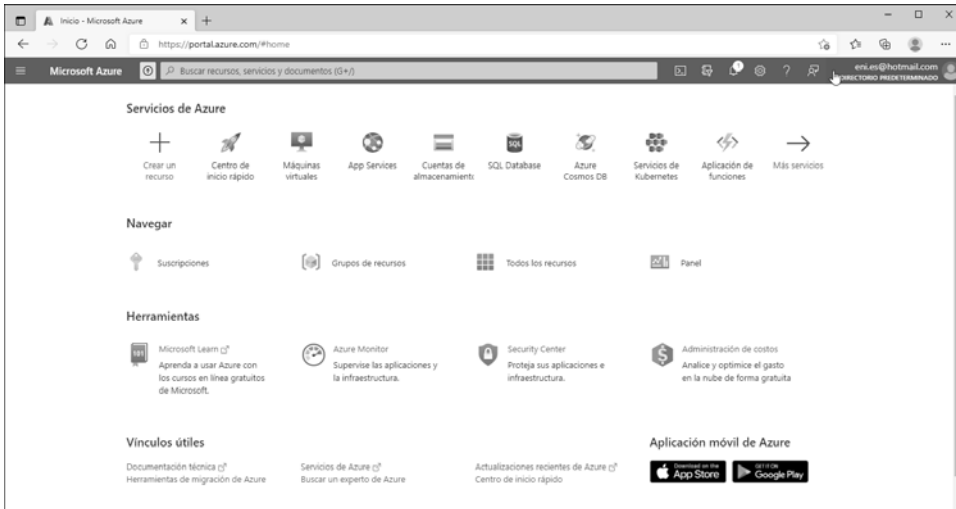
Inicio - Microsoft Azure

https://portal.azure.com/#home

Microsoft Azure

Buscar recursos, servicios y documentos (G+/)

eni.es@hotmail.com
DIRECTORIO PREDETERMINADO

Servicios de Azure

Crear un recurso

Centro de inicio rápido

Máquinas virtuales

App Services

Cuentas de almacenamiento

SQL Database

Azure Cosmos DB

Servicios de Kubernetes

Aplicación de funciones

Más servicios

Navegar

Suscripciones

Grupos de recursos

Todos los recursos

Panel

Herramientas

Microsoft Learn
Aprenda a usar Azure con los cursos en línea gratuitos de Microsoft.

Azure Monitor
Supervise las aplicaciones y la infraestructura.

Security Center
Proteja sus aplicaciones e infraestructura.

Administración de costos
Analice y optimice el gasto en la nube de forma gratuita

Vínculos útiles

Documentación técnica
Herramientas de migración de Azure

Servicios de Azure
Buscar un experto de Azure

Actualizaciones recientes de Azure
Centro de inicio rápido

Aplicación móvil de Azure

Download on the App Store

GET IT ON Google Play